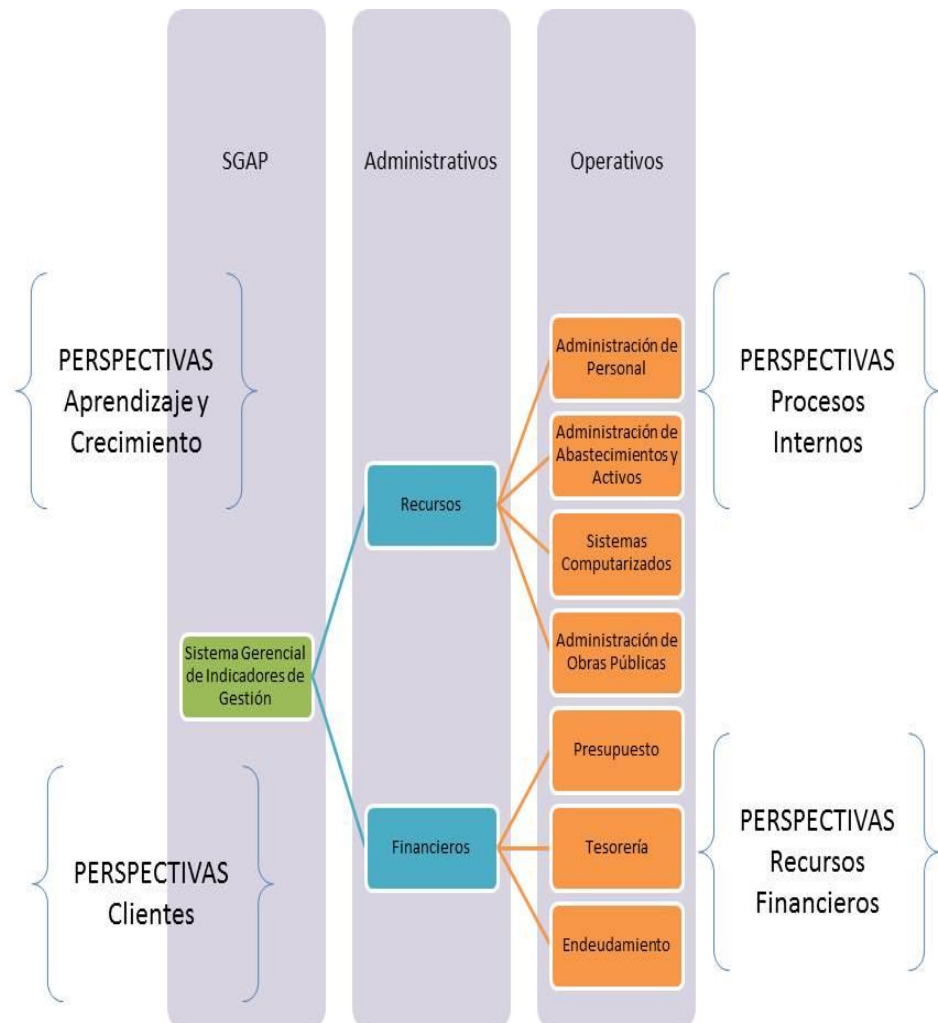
SGAP

Administrativos

Operativos

PERSPECTIVAS
Aprendizaje y
Crecimiento

PERSPECTIVAS
Procesos
Internos

Administración de
Personal

Administración de
Abastecimientos y
Activos

Recursos

Sistemas
Computarizados

Administración de
Obras Públicas

Sistema Gerencial
de Indicadores de
Gestión

Presupuesto

PERSPECTIVAS
Recursos
Financieros

Financieros

Tesorería

PERSPECTIVAS
Clientes

Endeudamiento